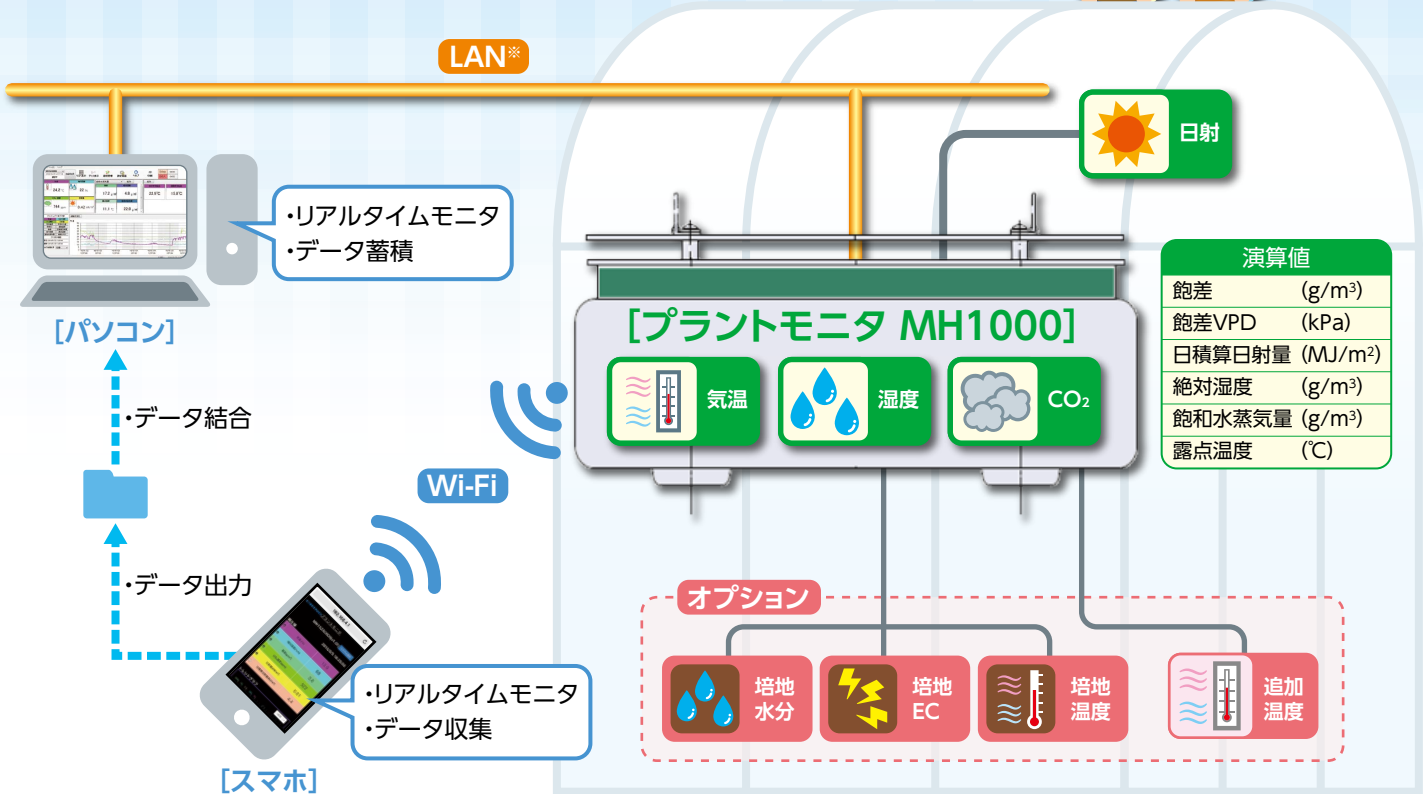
LAN※

日射

・リアルタイムモニタ
・データ蓄積

［パソコン］

・データ結合

・データ出力

Wi-Fi

・リアルタイムモニタ
・データ収集

［スマホ］

［プラントモニタ MH1000］

気温 湿度 $CO_2$

演算値

| 演算値 | |
|---|---|
| 飽差 | (g/m³) |
| 飽差VPD | (kPa) |
| 日積算日射量 | (MJ/m²) |
| 絶対湿度 | (g/m³) |
| 飽和水蒸気量 | (g/m³) |
| 露点温度 | (℃) |

オプション

培地水分

培地EC

培地温度

追加温度